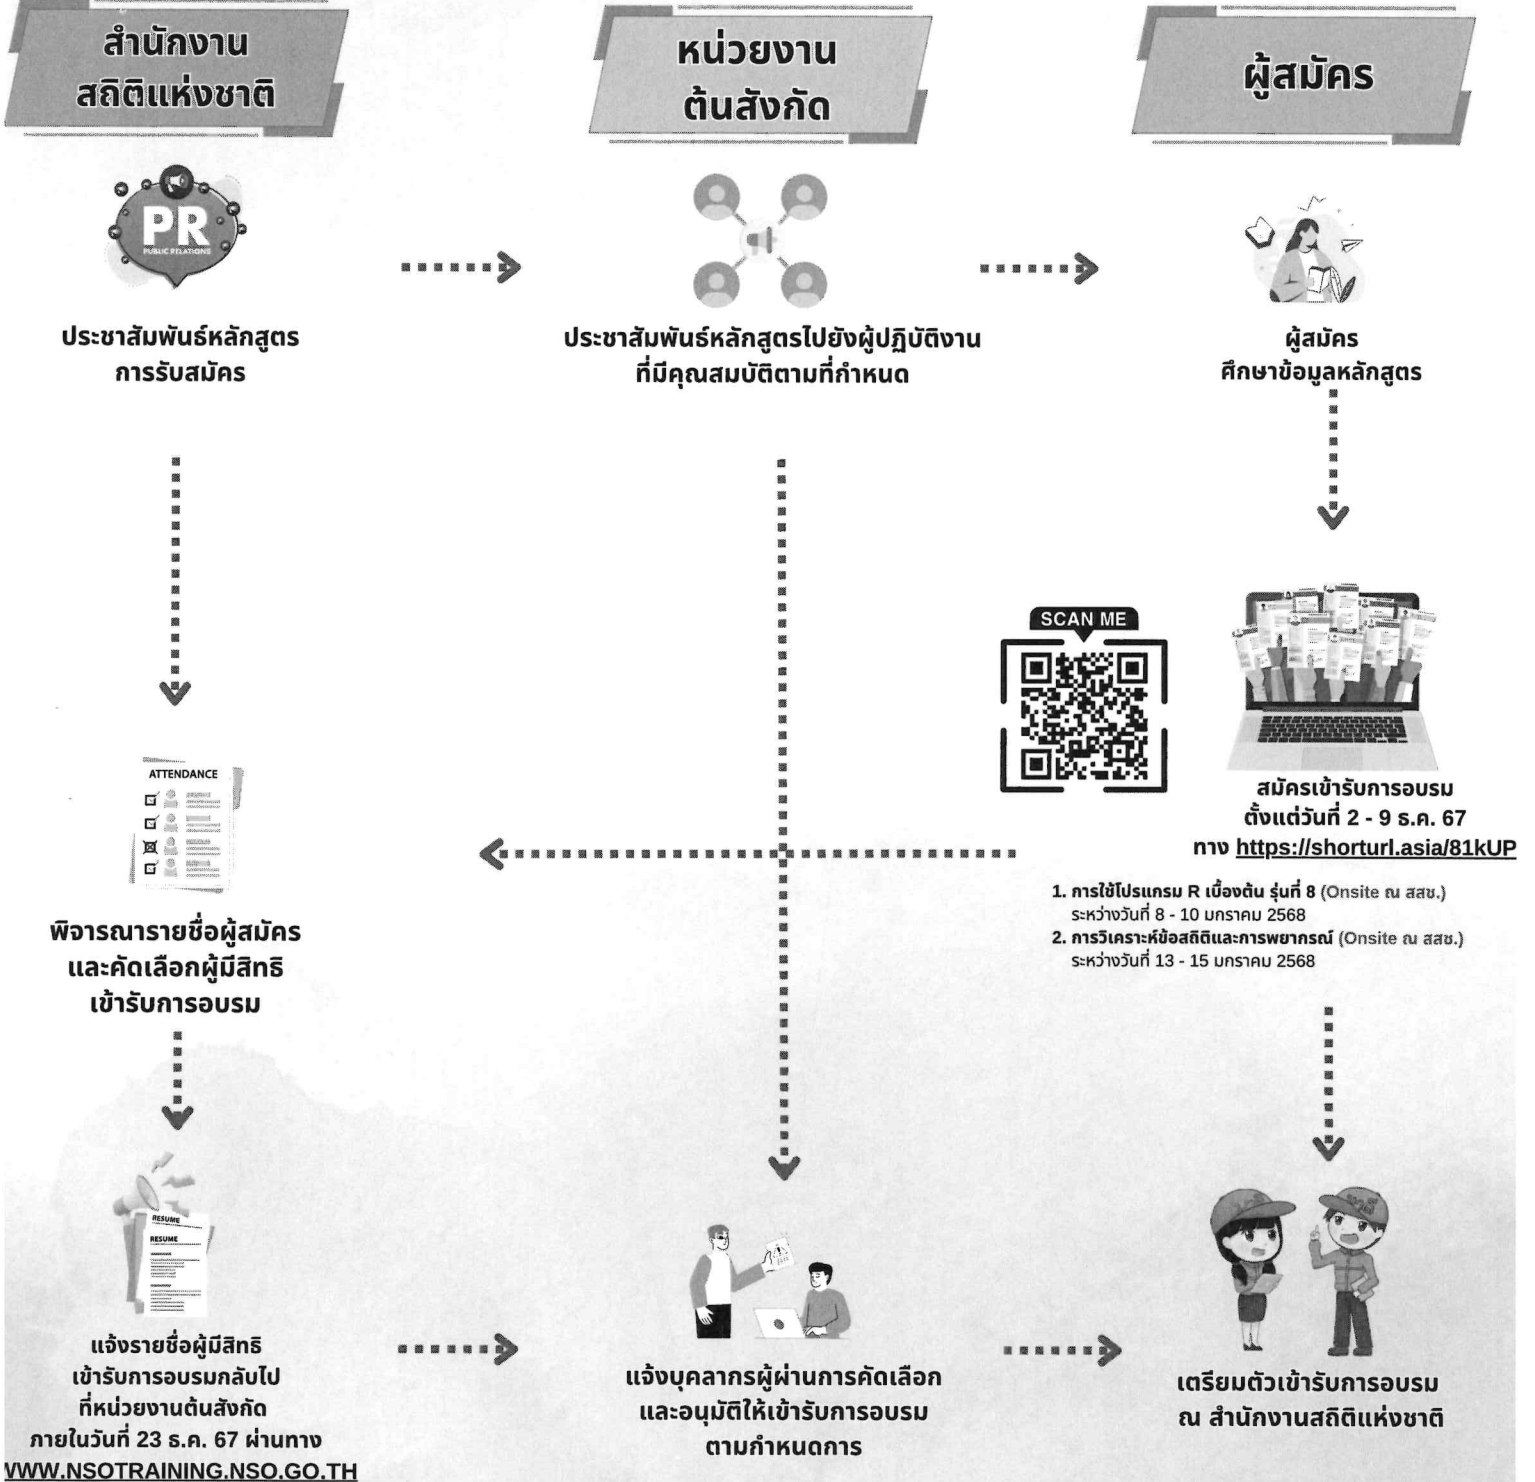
สำนักงานสถิติแห่งชาติ

หน่วยงานต้นสังกัด

ผู้สมัคร

PR
PUBLIC RELATIONS

ประชาสัมพันธ์หลักสูตร การรับสมัคร

ประชาสัมพันธ์หลักสูตรไปยังผู้ปฏิบัติงาน ที่มีคุณสมบัติตามที่กำหนด

ผู้สมัคร ศึกษาข้อมูลหลักสูตร

SCAN ME

สมัครเข้ารับการอบรม ตั้งแต่วันที่ 2 - 9 ธ.ค. 67 ทาง https://shorturl.asia/81kUP

1. การใช้โปรแกรม R เบื้องต้น รุ่นที่ 8 (Onsite ณ สสช.) ระหว่างวันที่ 8 - 10 มกราคม 2568
2. การวิเคราะห์ข้อสถิติและการพยากรณ์ (Onsite ณ สสช.) ระหว่างวันที่ 13 - 15 มกราคม 2568

ATTENDANCE

พิจารณารายชื่อผู้สมัคร และคัดเลือกผู้มีสิทธิ เข้ารับการอบรม

RESUME

แจ้งรายชื่อผู้มีสิทธิ เข้ารับการอบรมกลับไป ที่หน่วยงานต้นสังกัด ภายในวันที่ 23 ธ.ค. 67 ผ่านทาง WWW.NSOTRAINING.NSO.GO.TH

แจ้งบุคลากรผู้ผ่านการคัดเลือก และอนุมัติให้เข้ารับการอบรม ตามกำหนดการ

เตรียมตัวเข้ารับการอบรม ณ สำนักงานสถิติแห่งชาติ